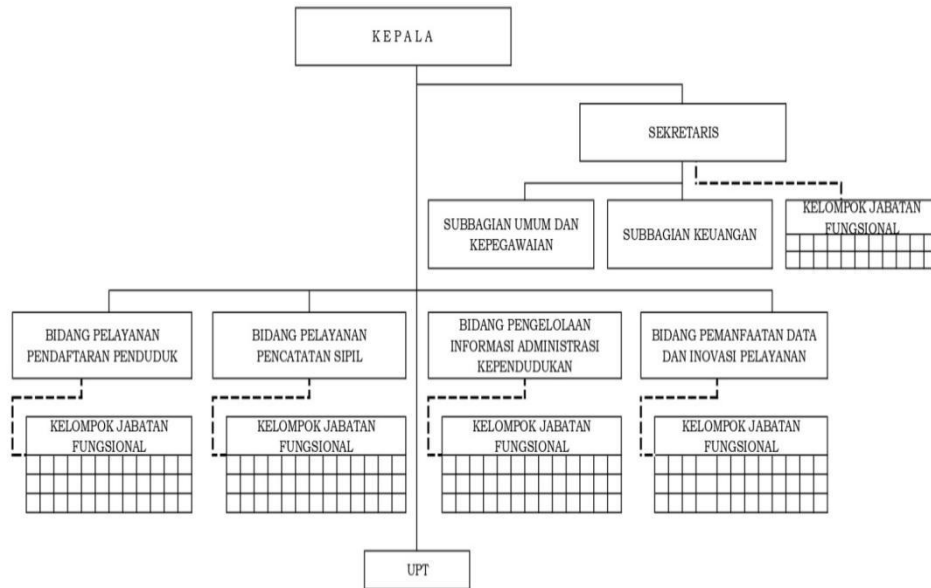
KEPALA

SEKRETARIS

SUBBAGIAN UMUM DAN KEPEGAWAIAN

SUBBAGIAN KEUANGAN

KELOMPOK JABATAN FUNGSIONAL

BIDANG PELAYANAN PENDAFTARAN PENDUDUK

BIDANG PELAYANAN PENCATATAN SIPIL

BIDANG PENGELOLAAN INFORMASI ADMINISTRASI KEPENDUDUKAN

BIDANG PEMANFAATAN DATA DAN INOVASI PELAYANAN

KELOMPOK JABATAN FUNGSIONAL

KELOMPOK JABATAN FUNGSIONAL

KELOMPOK JABATAN FUNGSIONAL

KELOMPOK JABATAN FUNGSIONAL

UPT